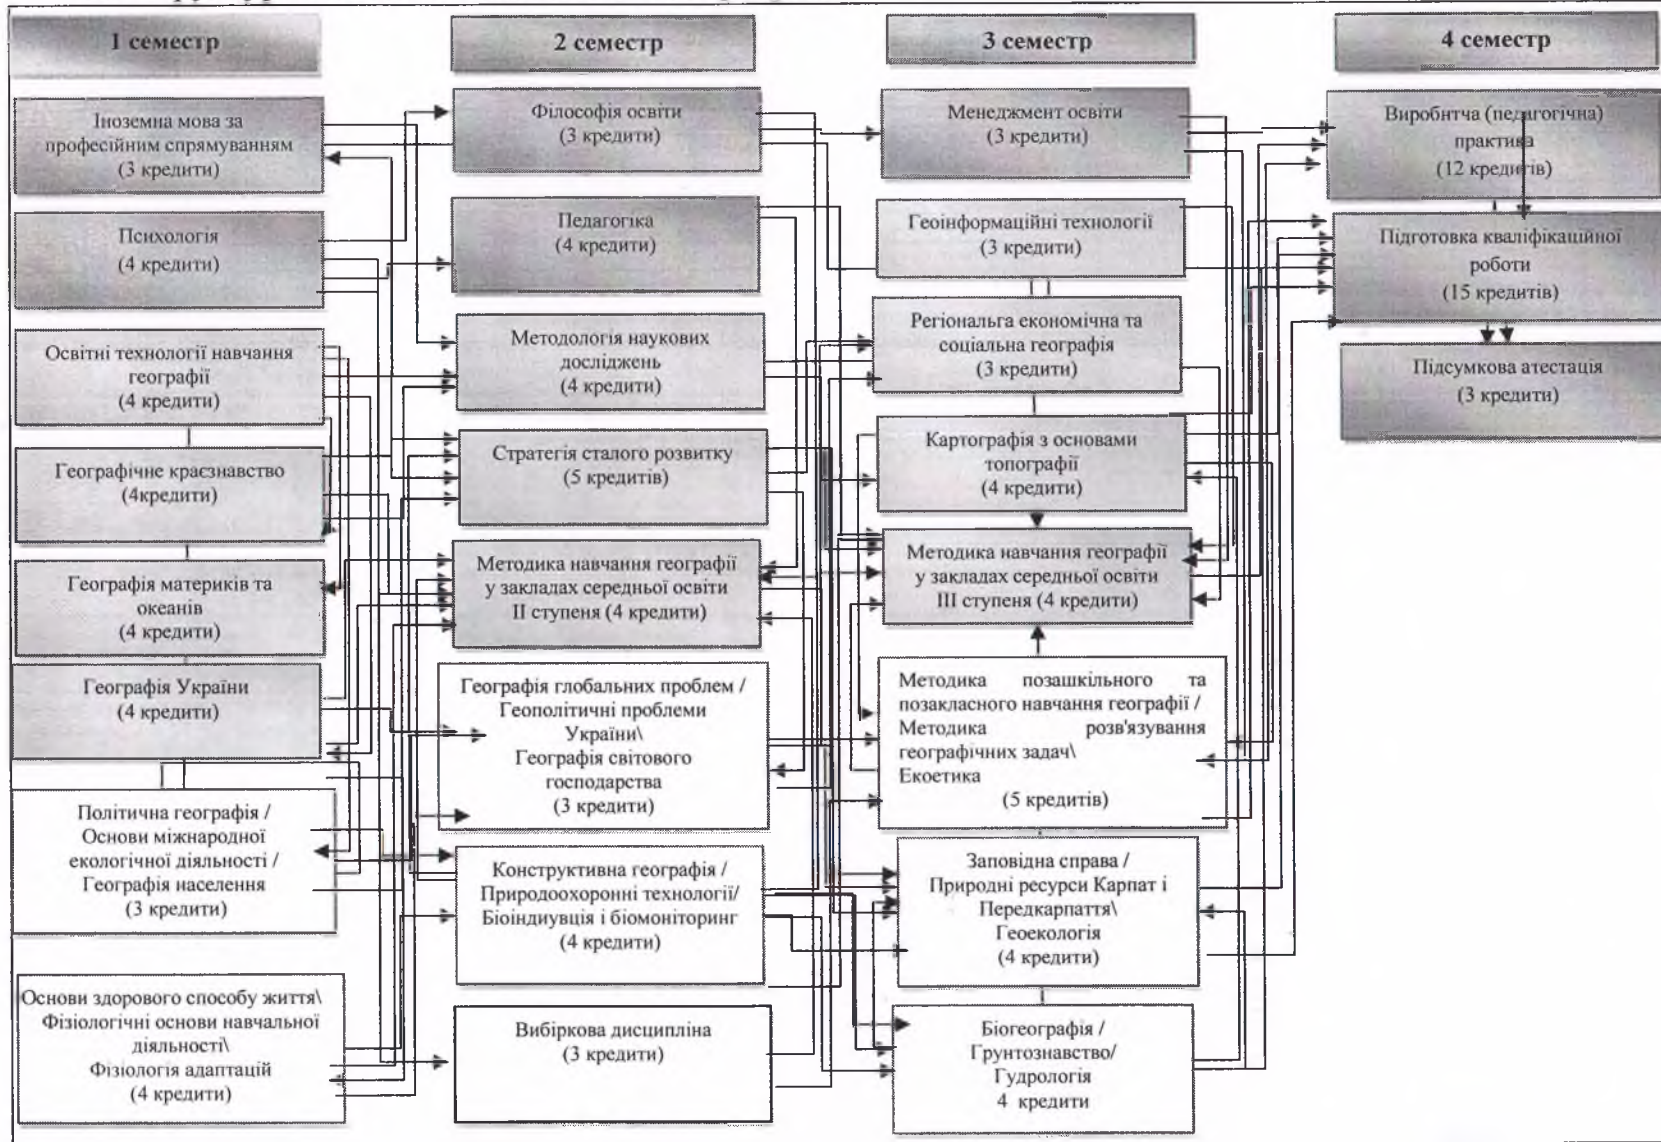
1 семестр

Іноземна мова за професійним спрямуванням
(3 кредити)

Психологія
(4 кредити)

Освітні технології навчання географії
(4 кредити)

Географічне краєзнавство
(4кредити)

Географія материків та океанів
(4 кредити)

Географія України
(4 кредити)

Політична географія / Основи міжнародної екологічної діяльності / Географія населення
(3 кредити)

Основи здорового способу життя\ Фізіологічні основи навчальної діяльності\ Фізіологія адаптацій
(4 кредити)

2 семестр

Філософія освіти
(3 кредити)

Педагогіка
(4 кредити)

Методологія наукових досліджень
(4 кредити)

Стратегія сталого розвитку
(5 кредитів)

Методика навчання географії у закладах середньої освіти II ступеня (4 кредити)

Географія глобальних проблем / Геополітичні проблеми України\ Географія світового господарства
(3 кредити)

Конструктивна географія / Природоохоронні технології/ Біоіндиувція і біомоніторинг
(4 кредити)

Вибіркова дисципліна
(3 кредити)

3 семестр

Менеджмент освіти
(3 кредити)

Геоінформаційні технології
(3 кредити)

Регіональга економічна та соціальна географія
(3 кредити)

Картографія з основами топографії
(4 кредити)

Методика навчання географії у закладах середньої освіти III ступеня (4 кредити)

Методика позашкільного та позакласного навчання географії / Методика розв'язування географічних задач\ Екоетика
(5 кредитів)

Заповідна справа / Природні ресурси Карпат і Передкарпаття\ Геоекологія
(4 кредити)

Біогеографія / Грунтознавство/ Гудрологія
4 кредити

4 семестр

Виробнтча (педагогічна) практика
(12 кредитів)

Підготовка кваліфікаційної роботи
(15 кредитів)

Підсумкова атестація
(3 кредити)